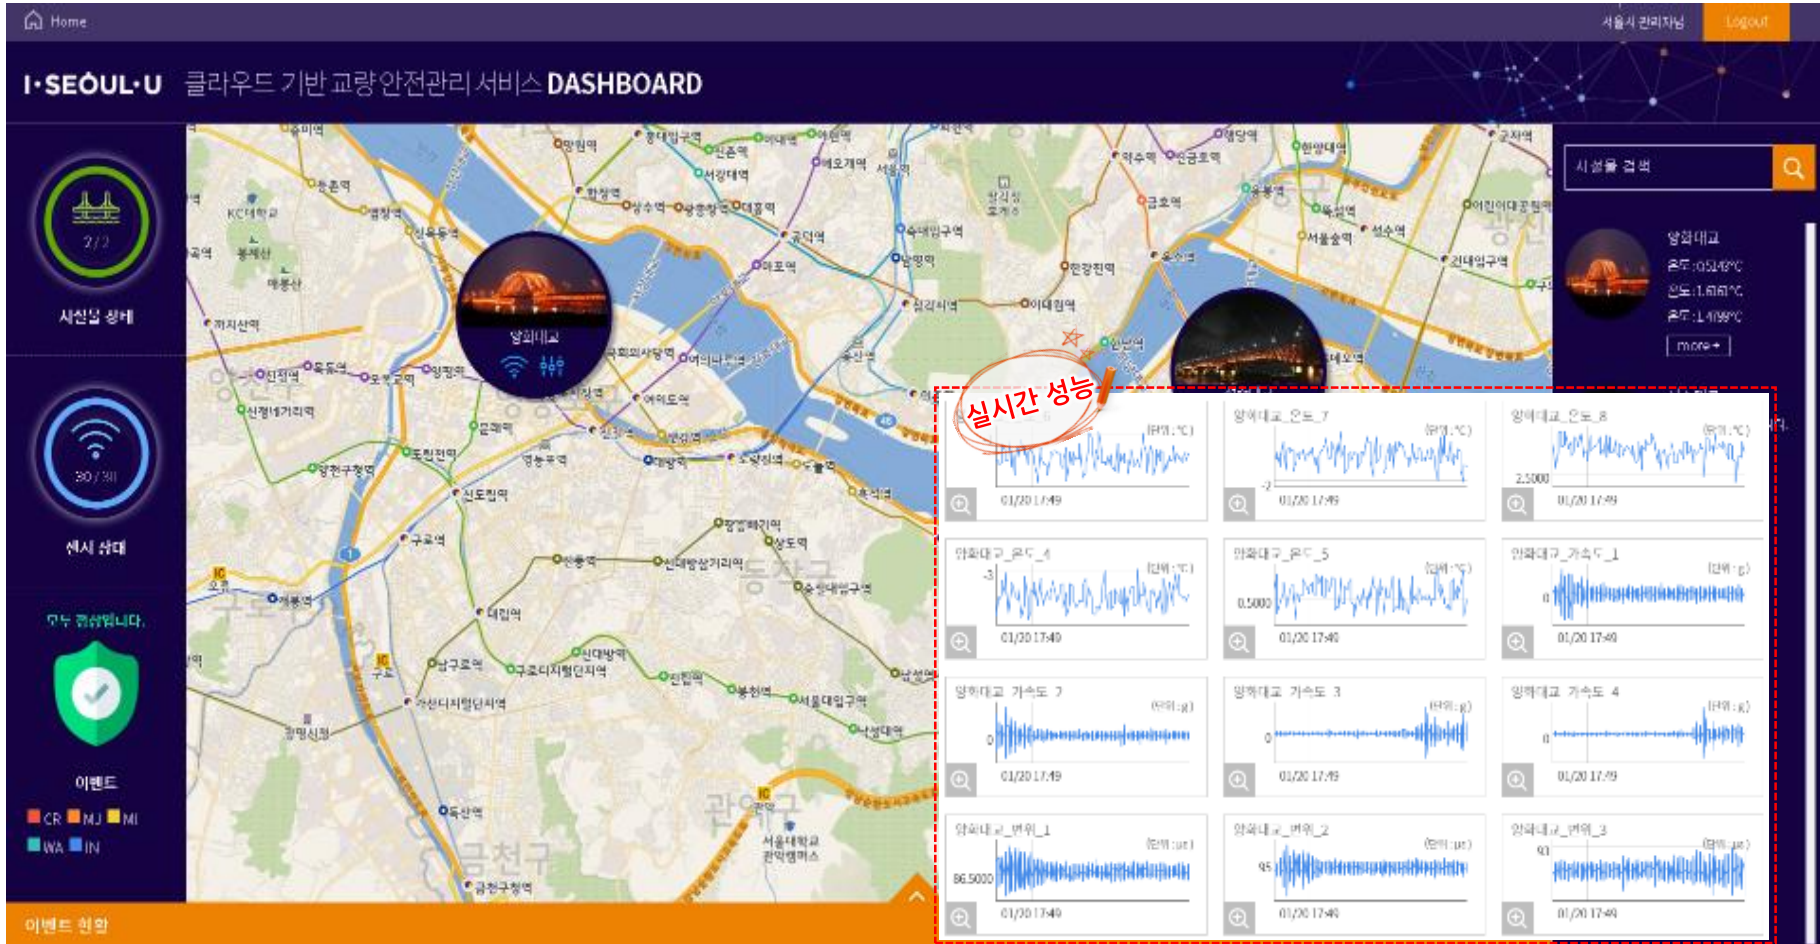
Home

서울시 관리자님 Logout

I·SEOUL·U 클라우드 기반 교량 안전관리 서비스 DASHBOARD

2/2

시설물 상태

30/30

센서 상태

모두 정상입니다.

이벤트

CR MJ MI WA IN

이벤트 현황

양화대교

시설물 검색

양화대교
온도: 0.5148℃
온도: 1.6887℃
온도: 1.4199℃
more+

실시간 성능

(단위:℃)
01/20 17:49

양화대교_온도_7
(단위:℃)
-2
01/20 17:49

양화대교_온도_8
(단위:℃)
2.5000
01/20 17:49

양화대교_온도_4
(단위:℃)
-3
01/20 17:49

양화대교_온도_5
(단위:℃)
0.5000
01/20 17:49

양화대교_가속도_1
(단위:g)
0
01/20 17:49

양화대교_가속도_2
(단위:g)
0
01/20 17:49

양화대교_가속도_3
(단위:g)
0
01/20 17:49

양화대교_가속도_4
(단위:g)
0
01/20 17:49

양화대교_변위_1
(단위:με)
86.5000
01/20 17:49

양화대교_변위_2
(단위:με)
95
01/20 17:49

양화대교_변위_3
(단위:με)
93
01/20 17:49